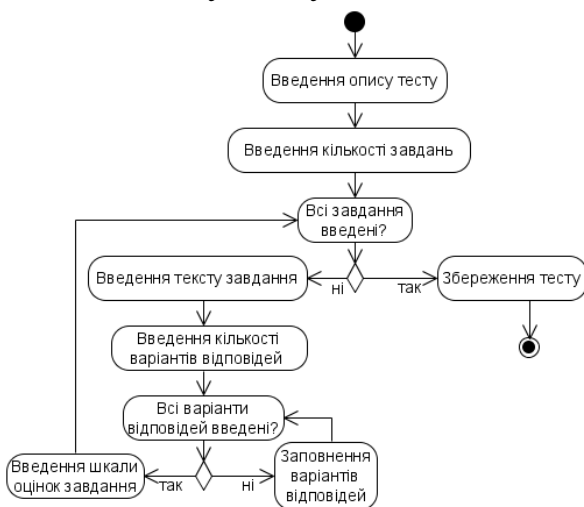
Введення опису тесту

Введення кількості завдань

Всі завдання введені?

Введення тексту завдання

ні

так

Збереження тесту

Введення кількості варіантів відповідей

Всі варіанти відповідей введені?

Введення шкали оцінок завдання

так

ні

Заповнення варіантів відповідей